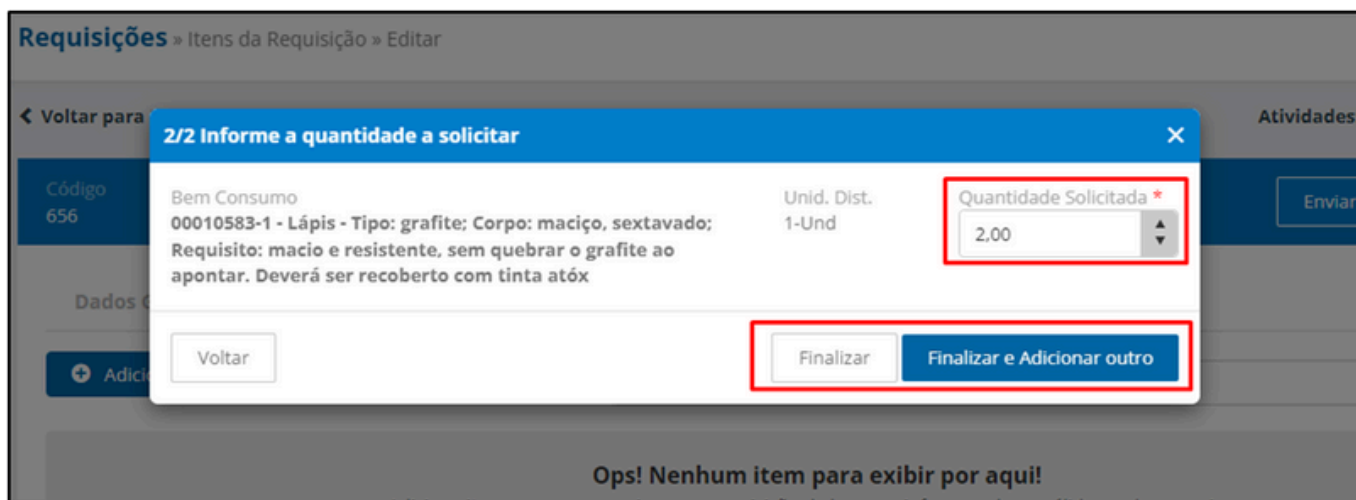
Requisições » Itens da Requisição » Editar

< Voltar para

Atividades

Código
656

Enviar

Dados C

Adicio

2/2 Informe a quantidade a solicitar

×

Bem Consumo
00010583-1 - Lápis - Tipo: grafite; Corpo: maciço, sextavado; Requisito: macio e resistente, sem quebrar o grafite ao apontar. Deverá ser recoberto com tinta atóx

Unid. Dist.
1-Und

Quantidade Solicitada *
2,00

Voltar

Finalizar

Finalizar e Adicionar outro

Ops! Nenhum item para exibir por aqui!